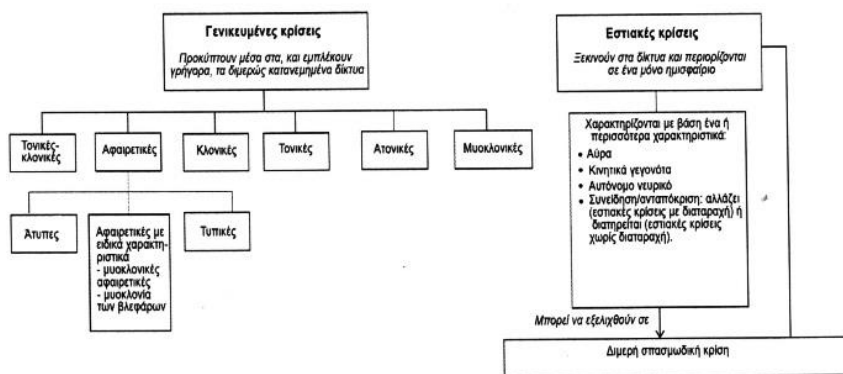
Γενικευμένες κρίσεις

Προκύπτουν μέσα στα, και εμπλέκουν γρήγορα, τα διμερώς κατανεμημένα δίκτυα

Τονικές-κλονικές

Αφαιρετικές

Κλονικές

Τονικές

Ατονικές

Μυοκλονικές

Άτυπες

Αφαιρετικές με ειδικά χαρακτηριστικά
- μυοκλονικές αφαιρετικές
- μυοκλονία των βλεφάρων

Τυπικές

Εστιακές κρίσεις

Ξεκινούν στα δίκτυα και περιορίζονται σε ένα μόνο ημισφαίριο

Χαρακτηρίζονται με βάση ένα ή περισσότερα χαρακτηριστικά:
• Αύρα
• Κινητικά γεγονότα
• Αυτόνομο νευρικό
• Συνείδηση/ανταπόκριση: αλλάζει (εστιακές κρίσεις με διαταραχή) ή διατηρείται (εστιακές κρίσεις χωρίς διαταραχή).

Μπορεί να εξελιχθούν σε

Διμερή σπασμωδική κρίση